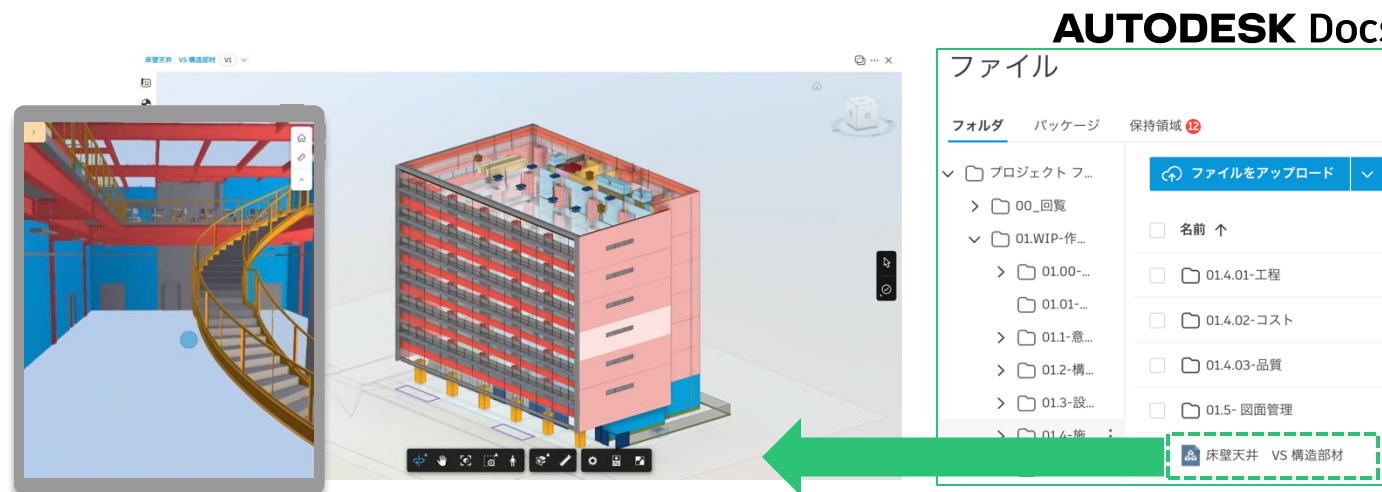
AUTODESK Docs

床壁天井 VS 構造部材 V1

ファイル

フォルダ パッケージ 保持領域 12

プロジェクト フ...
00_回覧
01.WIP-作...
01.00-...
01.01-...
01.1-意...
01.2-構...
01.3-設...
01.4-施...

ファイルをアップロード

名前 ↑

01.4.01-工程
01.4.02-コスト
01.4.03-品質
01.5- 図面管理
床壁天井 VS 構造部材